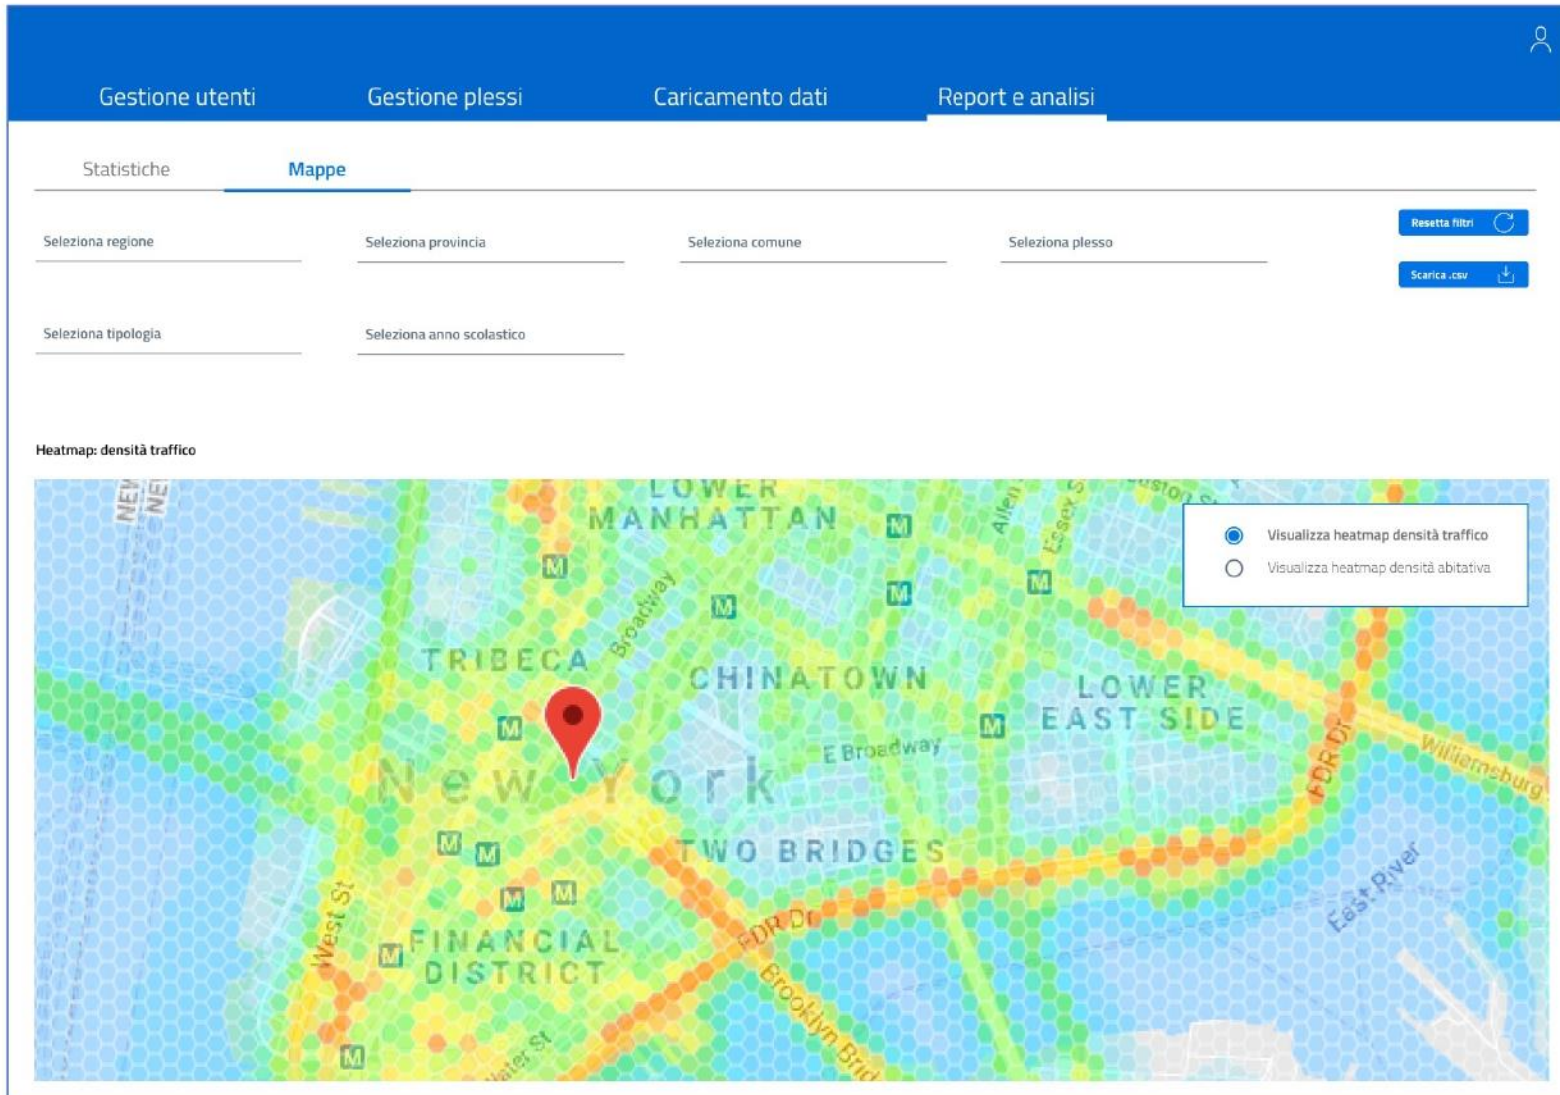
Gestione utenti Gestione plessi Caricamento dati Report e analisi

Statistiche Mappe

Seleziona regione
Seleziona provincia
Seleziona comune
Seleziona plesso
Resetta filtri
Scarica .csv
Seleziona tipologia
Seleziona anno scolastico

Heatmap: densità traffico

Visualizza heatmap densità traffico
Visualizza heatmap densità abitativa

LOWER MANHATTAN
TRIBECA
Broadway
CHINATOWN
LOWER EAST SIDE
Allen
Essex S
Houston St
E Broadway
New York
TWO BRIDGES
FDR Dr
Williamsburg
East River
West St
FINANCIAL DISTRICT
FDR Dr
Brooklyn Brid
Water St
M